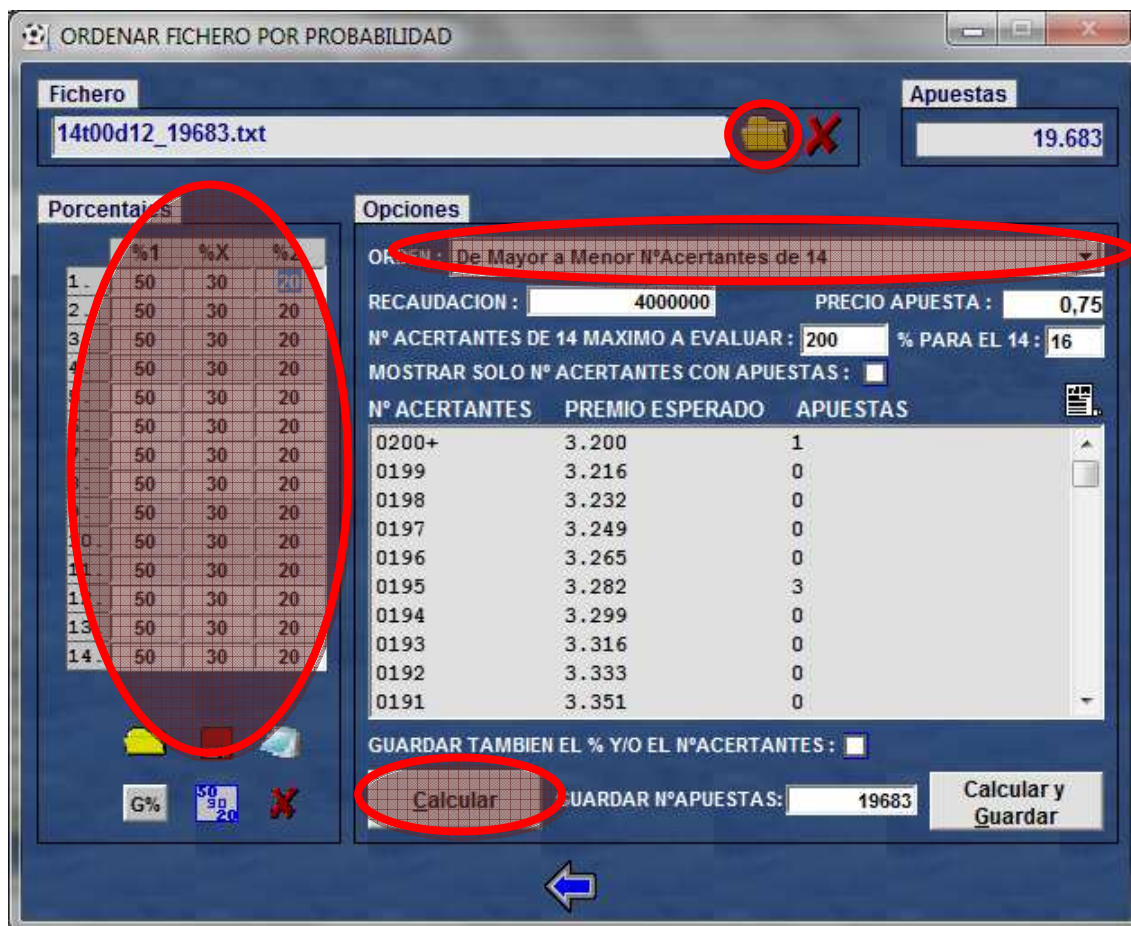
ORDENAR FICHERO POR PROBABILIDAD

Fichero
14t00d12_19683.txt

Apuestas
19.683

Porcentajes

| | %1 | %X | %2 |
|---|---|---|---|
| 1 | 50 | 30 | 20 |
| 2 | 50 | 30 | 20 |
| 3 | 50 | 30 | 20 |
| 4 | 50 | 30 | 20 |
| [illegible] | 50 | 30 | 20 |
| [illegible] | 50 | 30 | 20 |
| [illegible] | 50 | 30 | 20 |
| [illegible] | 50 | 30 | 20 |
| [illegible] | 50 | 30 | 20 |
| 10 | 50 | 30 | 20 |
| 11 | 50 | 30 | 20 |
| 1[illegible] | 50 | 30 | 20 |
| 13 | 50 | 30 | 20 |
| 14 | 50 | 30 | 20 |

G%
50 30 20

Opciones
ORDEN: De Mayor a Menor NºAcertantes de 14
RECAUDACION : 4000000
PRECIO APUESTA : 0,75
Nº ACERTANTES DE 14 MAXIMO A EVALUAR : 200
% PARA EL 14 : 16
MOSTRAR SOLO Nº ACERTANTES CON APUESTAS :

| Nº ACERTANTES | PREMIO ESPERADO | APUESTAS |
|---|---|---|
| 0200+ | 3.200 | 1 |
| 0199 | 3.216 | 0 |
| 0198 | 3.232 | 0 |
| 0197 | 3.249 | 0 |
| 0196 | 3.265 | 0 |
| 0195 | 3.282 | 3 |
| 0194 | 3.299 | 0 |
| 0193 | 3.316 | 0 |
| 0192 | 3.333 | 0 |
| 0191 | 3.351 | 0 |

GUARDAR TAMBIEN EL % Y/O EL NºACERTANTES :
Calcular
GUARDAR NºAPUESTAS: 19683
Calcular y Guardar